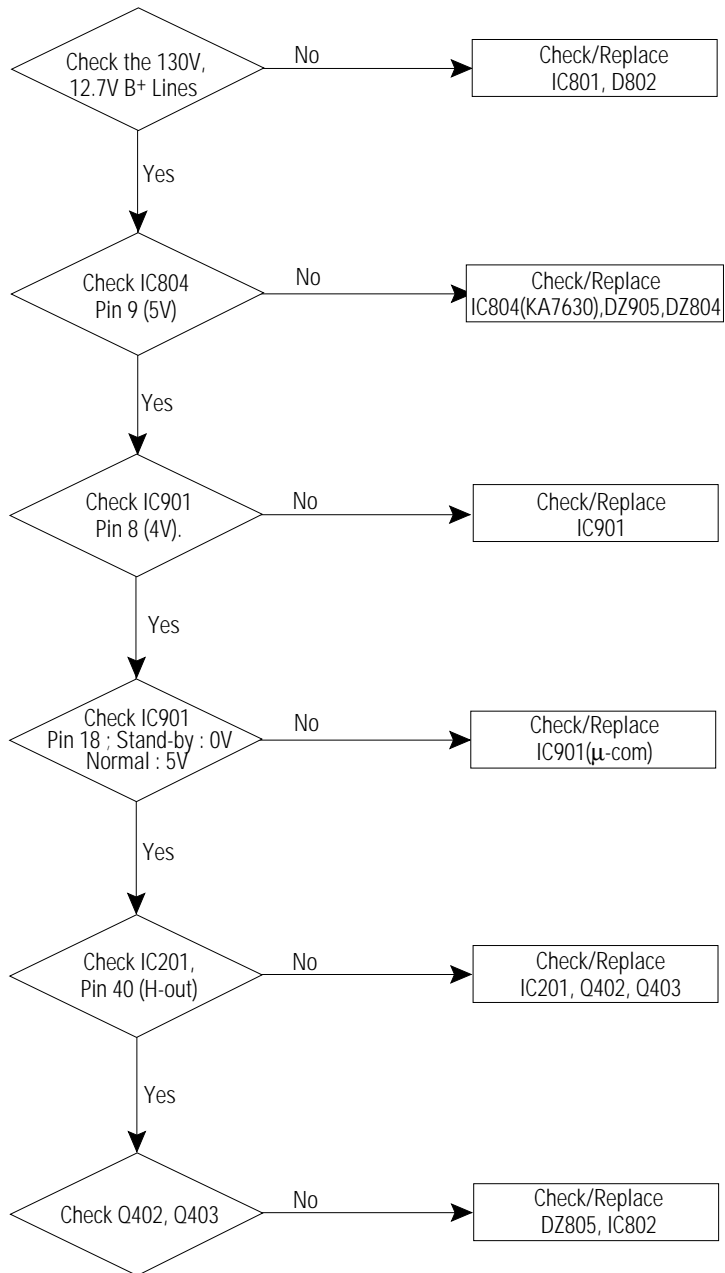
Check the 130V, 12.7V B$^+$ Lines

No

Check/Replace IC801, D802

Yes

Check IC804 Pin 9 (5V)

No

Check/Replace IC804(KA7630),DZ905,DZ804

Yes

Check IC901 Pin 8 (4V).

No

Check/Replace IC901

Yes

Check IC901 Pin 18 ; Stand-by : 0V Normal : 5V

No

Check/Replace IC901($\mu$-com)

Yes

Check IC201, Pin 40 (H-out)

No

Check/Replace IC201, Q402, Q403

Yes

Check Q402, Q403

No

Check/Replace DZ805, IC802